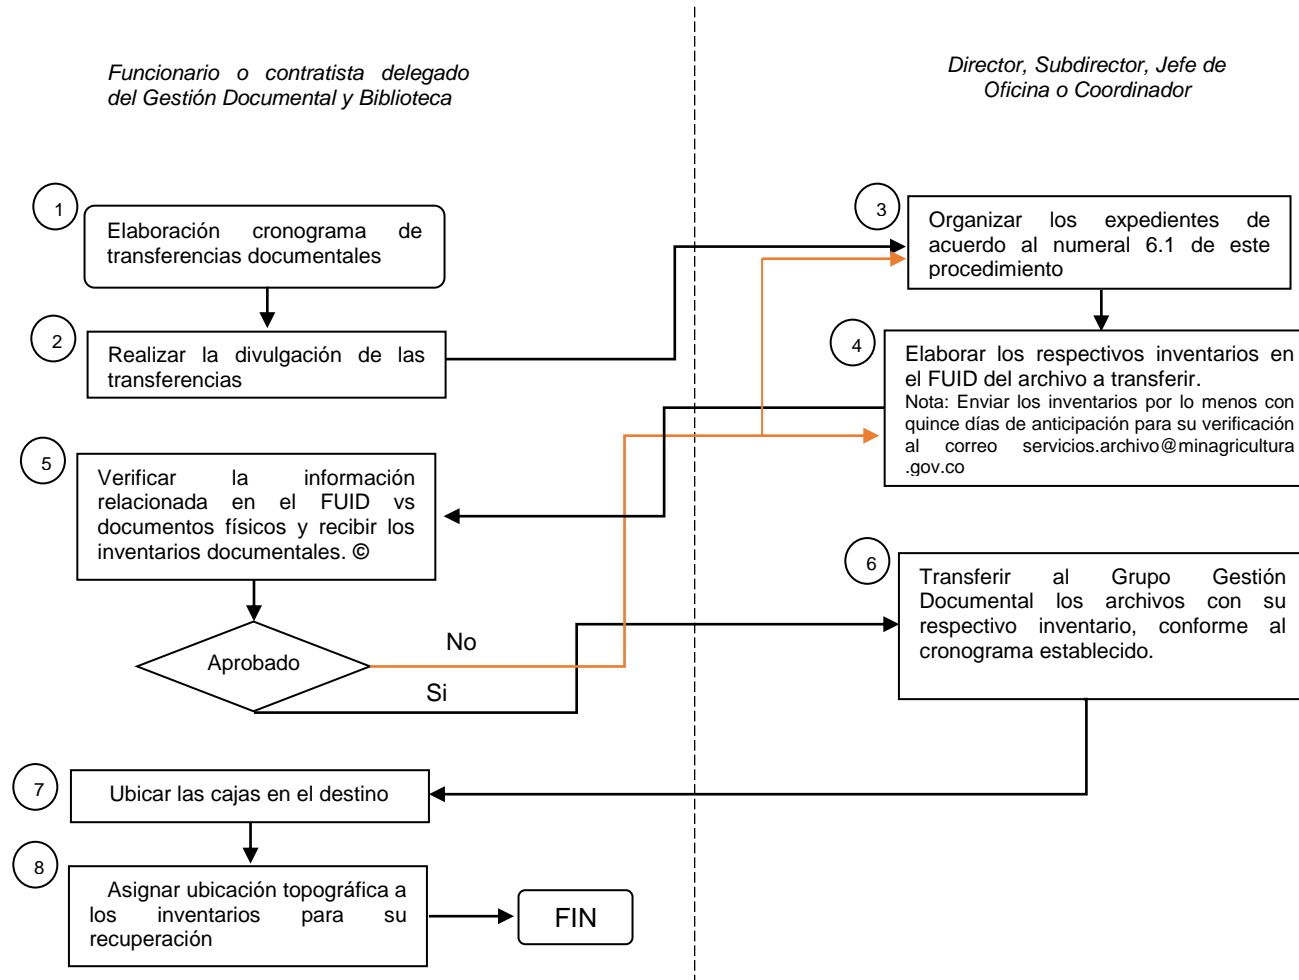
Funcionario o contratista delegado del Gestión Documental y Biblioteca

Director, Subdirector, Jefe de Oficina o Coordinador

1

Elaboración cronograma de transferencias documentales

2

Realizar la divulgación de las transferencias

3

Organizar los expedientes de acuerdo al numeral 6.1 de este procedimiento

4

Elaborar los respectivos inventarios en el FUID del archivo a transferir.
Nota: Enviar los inventarios por lo menos con quince días de anticipación para su verificación al correo servicios.archivo@minagricultura .gov.co

5

Verificar la información relacionada en el FUID vs documentos físicos y recibir los inventarios documentales. ©

Aprobado

No

Si

6

Transferir al Grupo Gestión Documental los archivos con su respectivo inventario, conforme al cronograma establecido.

7

Ubicar las cajas en el destino

8

Asignar ubicación topográfica a los inventarios para su recuperación

FIN